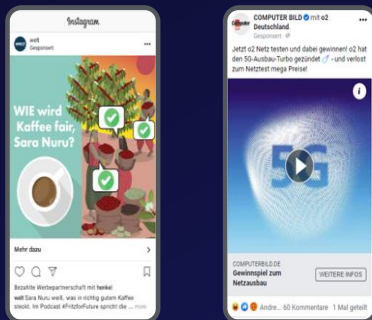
Instagram

weß
Gesponsert

WIE wird Kaffee fair, Sara Nuru?

Mehr dazu

Bezahlte Werbepartnerschaft mit henkel

weß Sara Nuru weiß, was in richtig gutem Kaffee steckt. Im Podcast #FritzforFuture spricht die ... mehr

COMPUTER BILD mit o2 Deutschland.
Gesponsert

Jetzt o2 Netz testen und dabei gewinnen! o2 hat den 5G-Ausbau-Turbo gezündet -und verlost zum Netztest mega Preise!

5G

COMPUTERBILD.DE
Gewinnspiel zum Netzausbau

WEITERE INFOS

Andre... 60 Kommentare 1 Mal geteilt